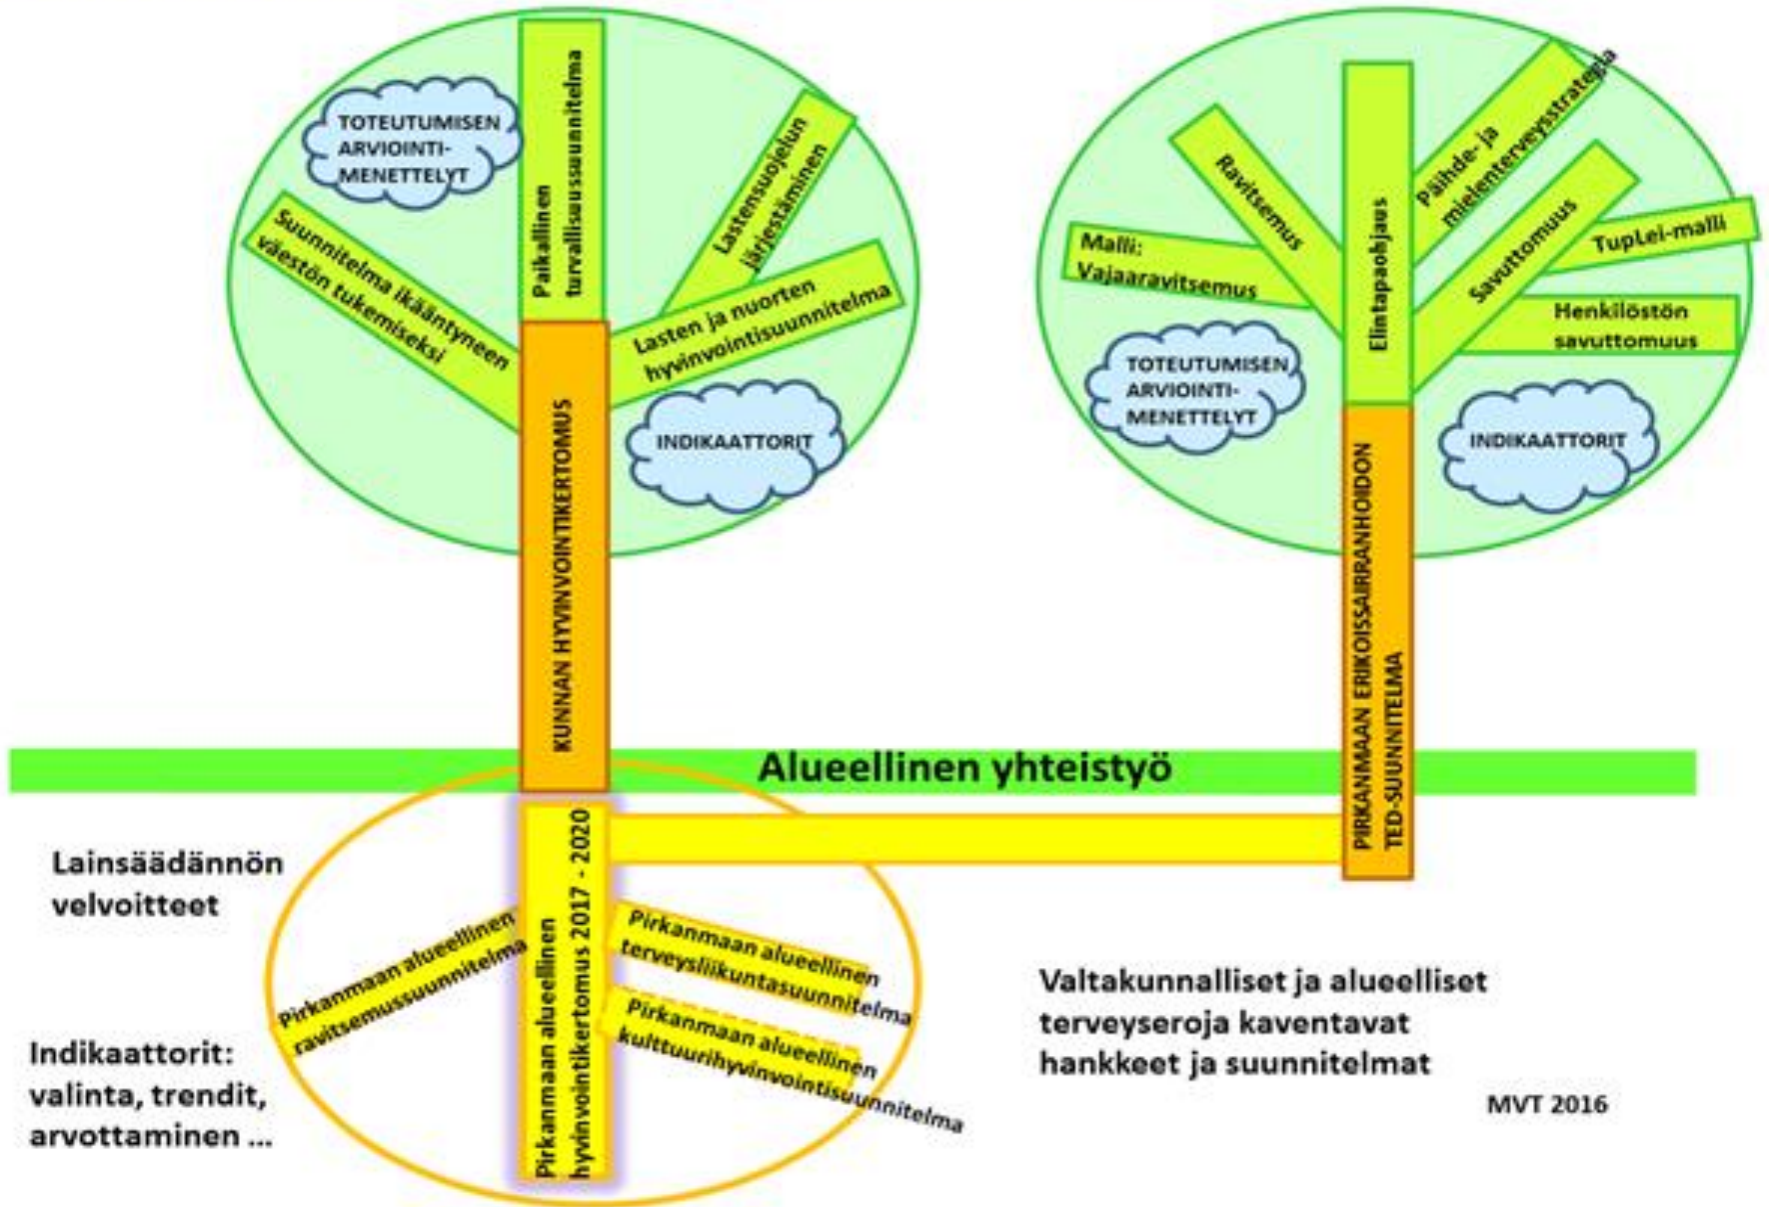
TOTEUTUMISEN ARVIOINTI-MENETTELYT

Paikallinen turvallisuussuunnitelma

Lastensuojelun järjestäminen

Suunnitelma ikääntyneen väestön tukemiseksi

Lasten ja nuorten hyvinvointisuunnitelma

INDIKAATTORIT

KUNNAN HYVINVOINTIKERTOMUS

Ravitsemus

Päihde- ja mielenterveysstrategia

Malli: Vajaaravitsemus

Elintapaohjaus

Savuttomuus

TupLei-malli

Henkilöstön savuttomuus

TOTEUTUMISEN ARVIOINTI-MENETTELYT

INDIKAATTORIT

PIRKANMAAN ERIKOISSAIRAANHOIDON TED-SUUNNITELMA

Alueellinen yhteistyö

Lainsäädännön velvoitteet

Pirkanmaan alueellinen hyvinvointikertomus 2017 - 2020

Pirkanmaan alueellinen ravitsemussuunnitelma

Pirkanmaan alueellinen terveysliikuntasuunnitelma

Pirkanmaan alueellinen kulttuurihyvinvointisuunnitelma

Indikaattorit: valinta, trendit, arvottaminen ...

Valtakunnalliset ja alueelliset terveyseroja kaventavat hankkeet ja suunnitelmat

MVT 2016